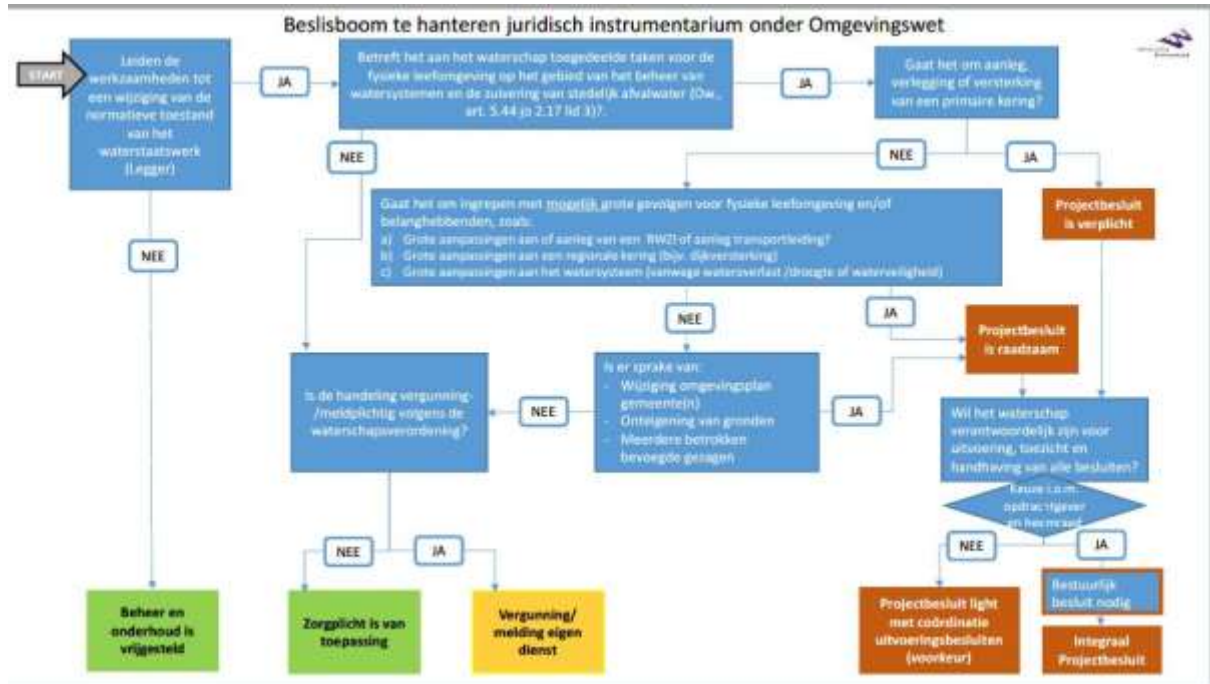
Beslisboom te hanteren juridisch instrumentarium onder Omgevingswet

START

Leiden de werkzaamheden tot een wijziging van de normatieve toestand van het waterstaatswerk (Legger)

JA

Betreft het aan het waterschap toegedeelde taken voor de fysieke leefomgeving op het gebied van het beheer van watersystemen en de zuivering van stedelijk afvalwater (Ow., art. 5.44 jo 2.17 lid 3)?

JA

Gaat het om aanleg, verlegging of versterking van een primaire kering?

NEE

NEE

JA

Gaat het om ingrepen met mogelijk grote gevolgen voor fysieke leefomgeving en/of belanghebbenden, zoals:
a) Grote aanpassingen aan of aanleg van een RWZI of aanleg transportleiding?
b) Grote aanpassingen aan een regionale kering (bijv. dijkversterking)
c) Grote aanpassingen aan het watersysteem (vanwege wateroverlast /droogte of waterveiligheid)

Projectbesluit is verplicht

NEE

NEE

JA

Projectbesluit is raadzaam

Is de handeling vergunning-/meldplichtig volgens de waterschapsverordening?

NEE

Is er sprake van:
- Wijziging omgevingsplan gemeente(n)
- Onteigening van gronden
- Meerdere betrokken bevoegde gezagen

JA

Wil het waterschap verantwoordelijk zijn voor uitvoering, toezicht en handhaving van alle besluiten?

Keuze i.o.m. opdrachtgever en heemraad

NEE

JA

NEE

JA

Beheer en onderhoud is vrijgesteld

Zorgplicht is van toepassing

Vergunning/ melding eigen dienst

Projectbesluit light met coördinatie uitvoeringsbesluiten (voorkeur)

Bestuurlijk besluit nodig

Integraal Projectbesluit